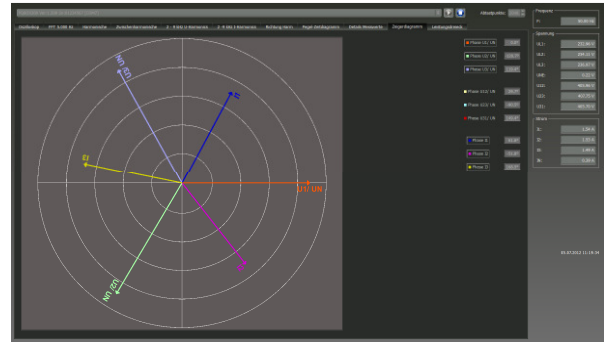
Abtastpunkte

Übersicht | FFT (UMR 9) | Harmonische | Zwischenharmonische | 1-9 ... | 2-9 ... | Richtung ... | Pegel-Verlaufsgramm | Unbalance | Zeigerdiagramm | Leistungsdreieck

U1 (N)

I1

I3

U1 / UN

I2

U2 (N)

Phase U1/ UN
Phase U2/ UN
Phase U3/ UN

Phase U12/ UN
Phase U23/ UN
Phase U31/ UN

Phase I1
Phase I2
Phase I3

Frequenz

Spannung
UL1:
UL2:
UL3:
UMB:
U12:
U23:
U31:

Strom
I1:
I2:
I3:
IN:

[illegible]